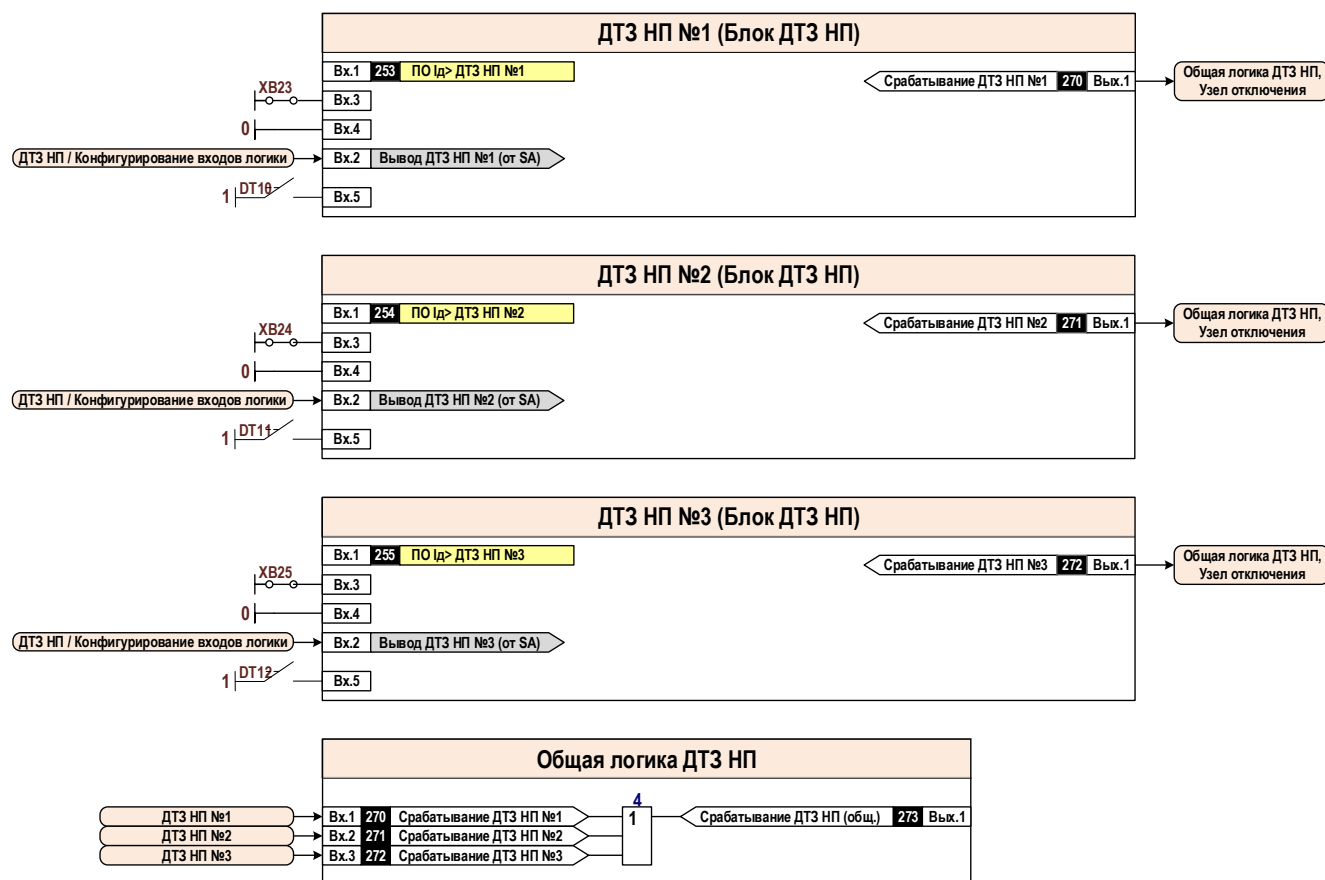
ДТЗ НП №1 (Блок ДТЗ НП)

Вх.1 253 ПО Id> ДТЗ НП №1

XB23

Вх.3

0

Вх.4

ДТЗ НП / Конфигурирование входов логики

Вх.2 Вывод ДТЗ НП №1 (от SA)

1 DT10

Вх.5

Срабатывание ДТЗ НП №1 270 Вых.1

Общая логика ДТЗ НП, Узел отключения

ДТЗ НП №2 (Блок ДТЗ НП)

Вх.1 254 ПО Id> ДТЗ НП №2

XB24

Вх.3

0

Вх.4

ДТЗ НП / Конфигурирование входов логики

Вх.2 Вывод ДТЗ НП №2 (от SA)

1 DT11

Вх.5

Срабатывание ДТЗ НП №2 271 Вых.1

Общая логика ДТЗ НП, Узел отключения

ДТЗ НП №3 (Блок ДТЗ НП)

Вх.1 255 ПО Id> ДТЗ НП №3

XB25

Вх.3

0

Вх.4

ДТЗ НП / Конфигурирование входов логики

Вх.2 Вывод ДТЗ НП №3 (от SA)

1 DT12

Вх.5

Срабатывание ДТЗ НП №3 272 Вых.1

Общая логика ДТЗ НП, Узел отключения

Общая логика ДТЗ НП

ДТЗ НП №1

ДТЗ НП №2

ДТЗ НП №3

Вх.1 270 Срабатывание ДТЗ НП №1

Вх.2 271 Срабатывание ДТЗ НП №2

Вх.3 272 Срабатывание ДТЗ НП №3

4

1

Срабатывание ДТЗ НП (общ.) 273 Вых.1